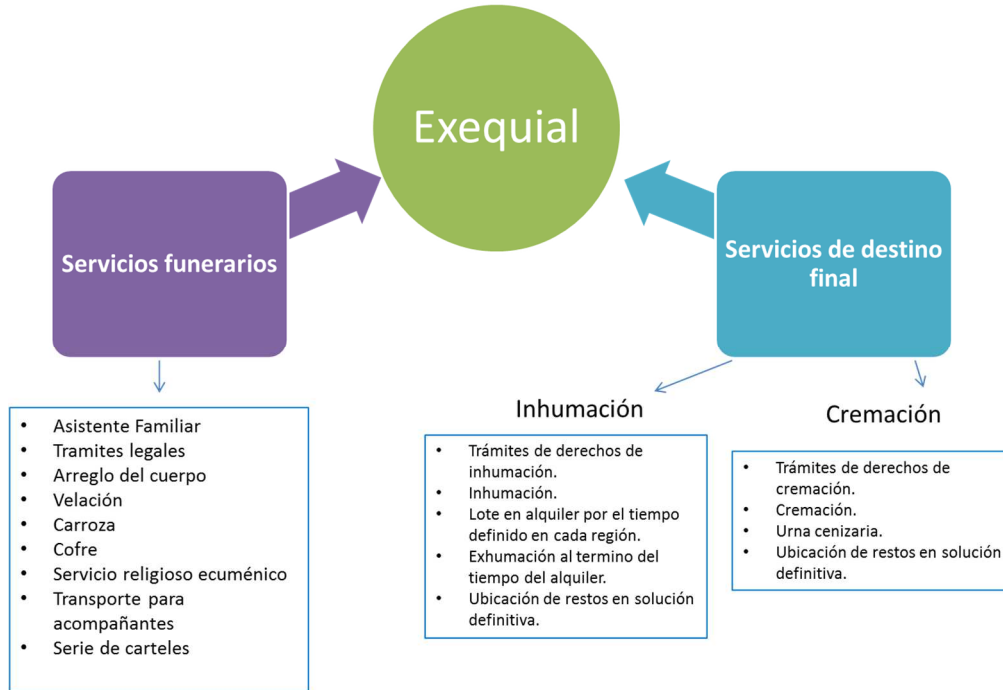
Exequial

Servicios funerarios

Servicios de destino final

- Asistente Familiar
- Tramites legales
- Arreglo del cuerpo
- Velación
- Carroza
- Cofre
- Servicio religioso ecuménico
- Transporte para acompañantes
- Serie de carteles

Inhumación

- Trámites de derechos de inhumación.
- Inhumación.
- Lote en alquiler por el tiempo definido en cada región.
- Exhumación al termino del tiempo del alquiler.
- Ubicación de restos en solución definitiva.

Cremación

- Trámites de derechos de cremación.
- Cremación.
- Urna cenizaria.
- Ubicación de restos en solución definitiva.